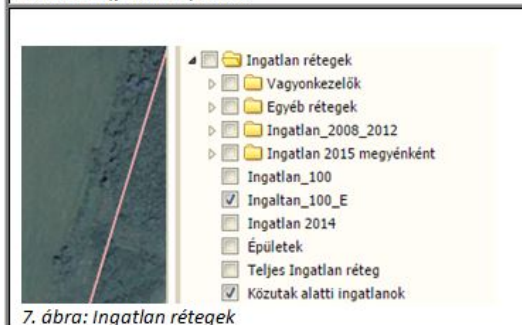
Ingatlan rétegek
Vagyonkezelők
Egyéb rétegek
Ingatlan_2008_2012
Ingatlan 2015 megyénként
Ingatlan_100
Ingaltan_100_E
Ingatlan 2014
Épületek
Teljes Ingatlan réteg
Közutak alatti ingatlanok

7. ábra: Ingatlan rétegek